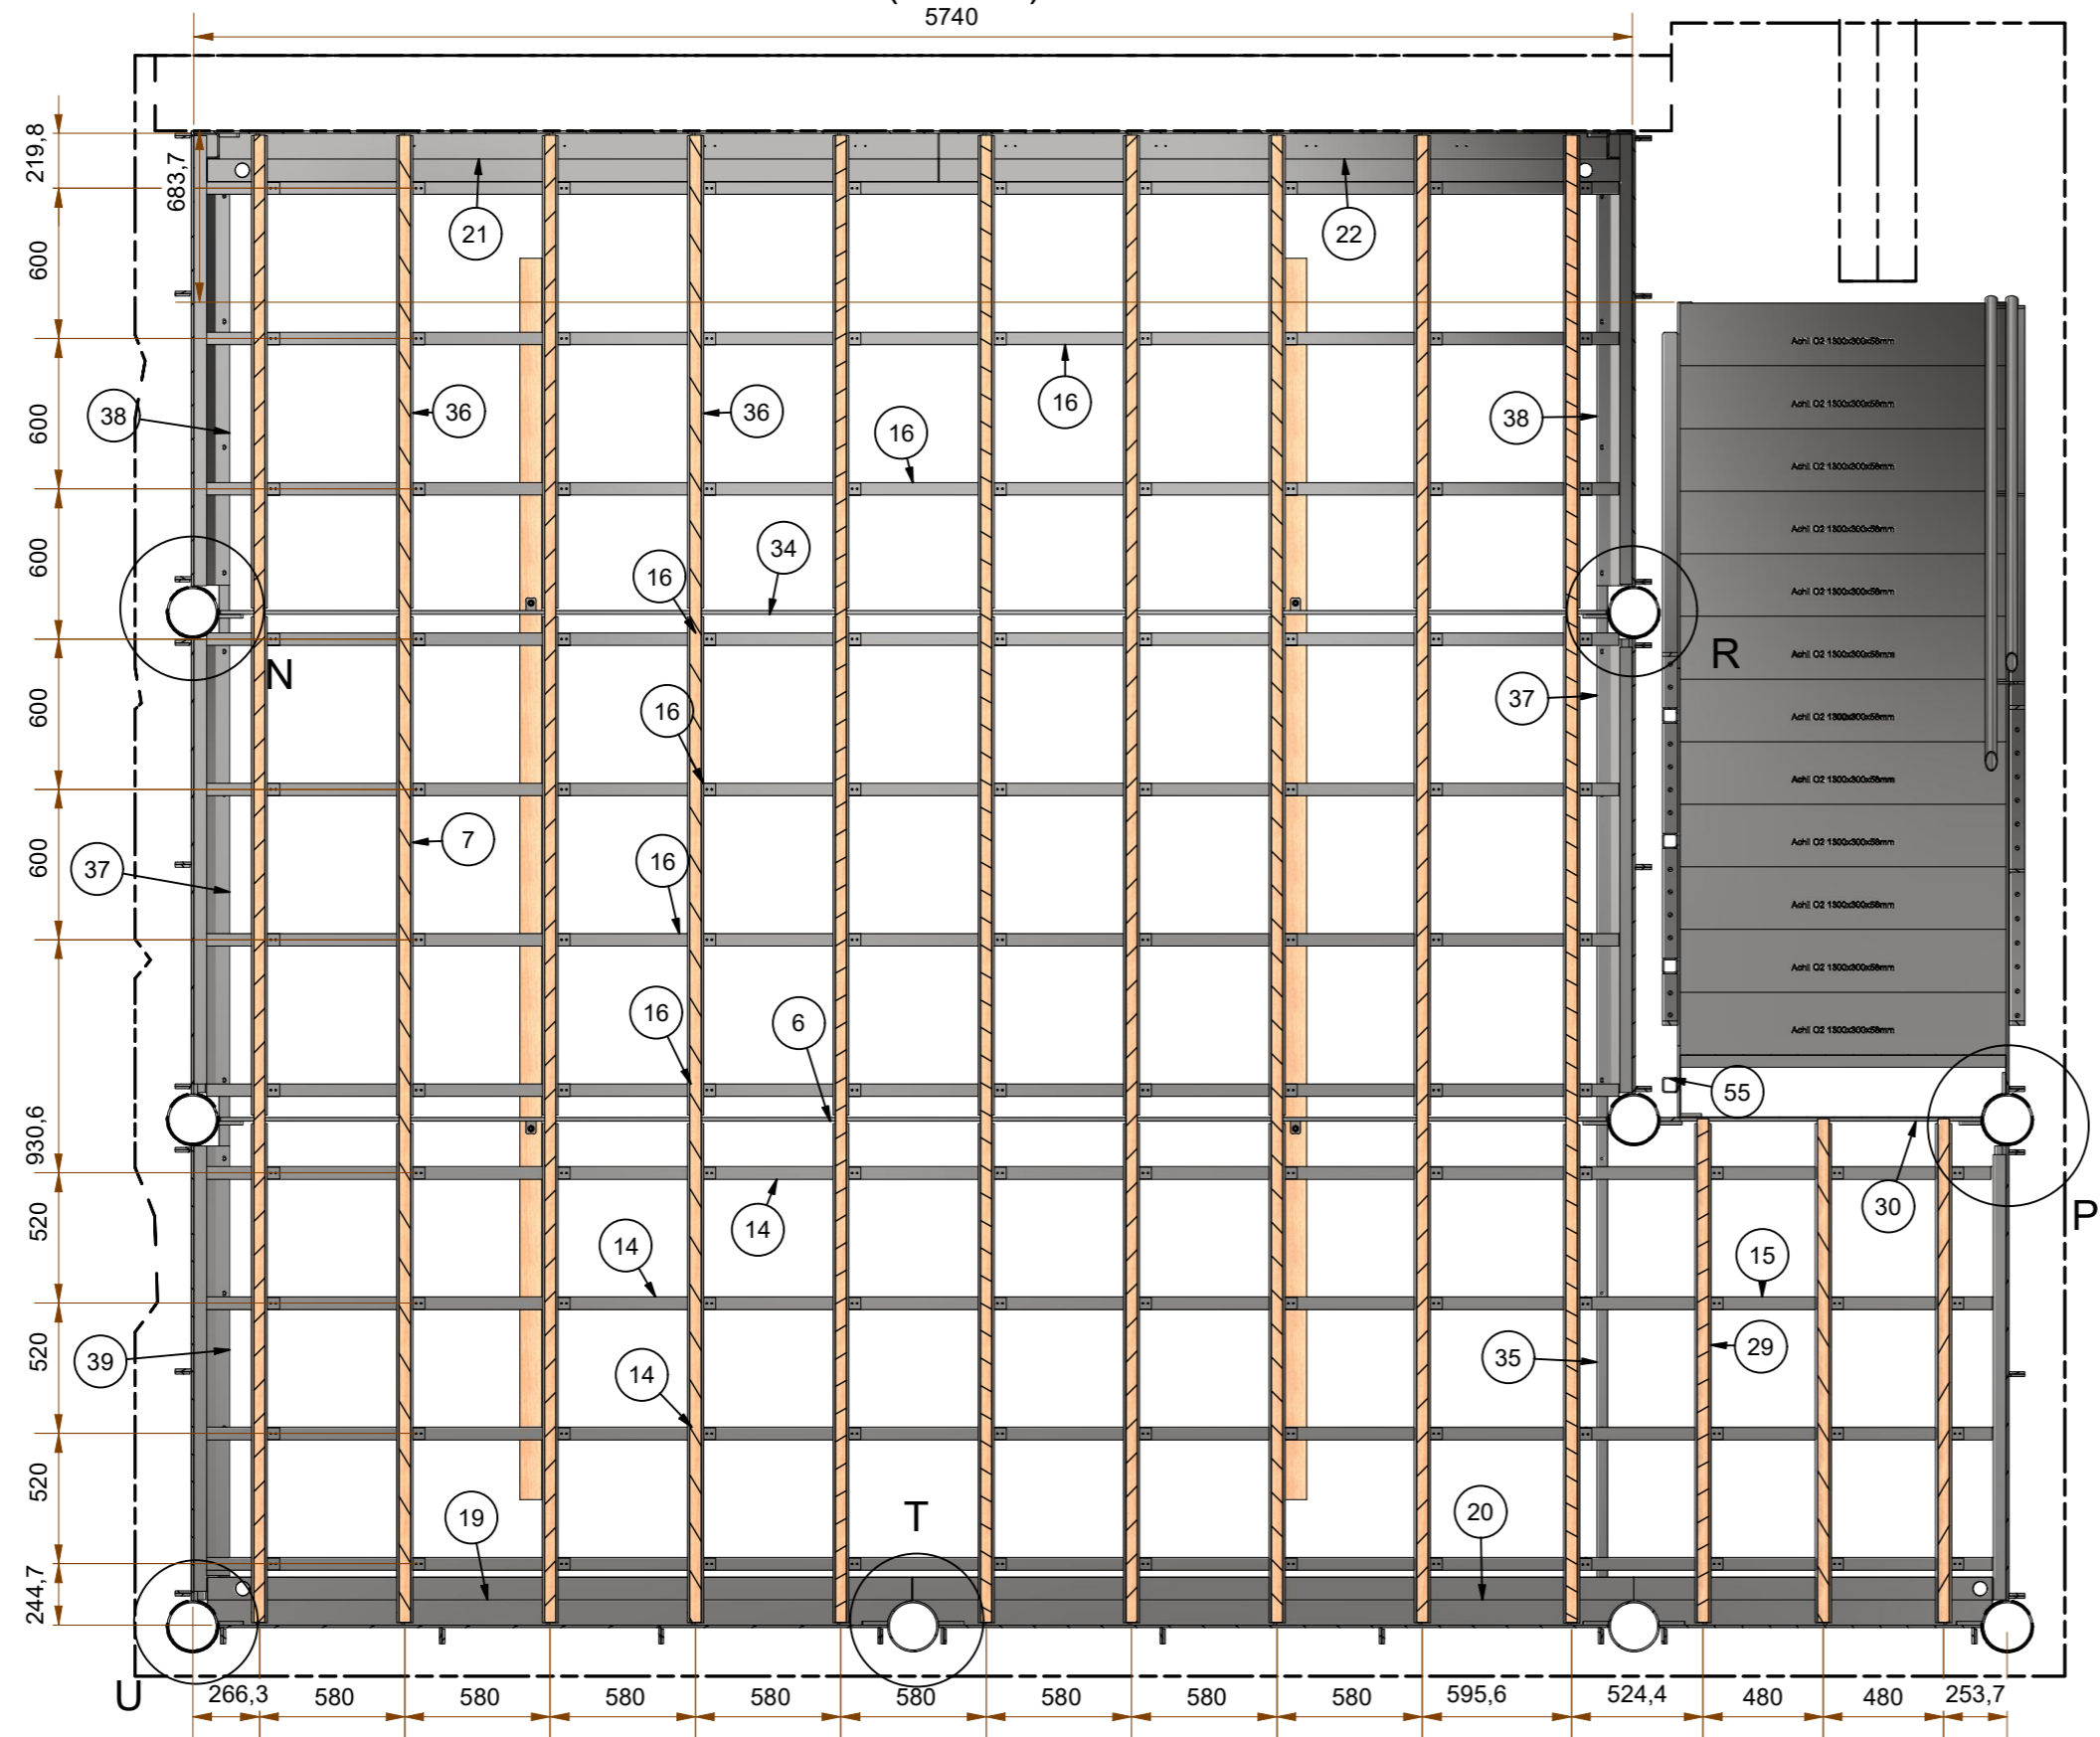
5740

219,8
683,7
600
600
600
600
600
930,6
520
520
520
244,7

21
22
16
38
36
36
16
38
34
16
N
R
16
37
7
16
37
16
6
55
30
P
14
14
15
39
14
35
29
19
T
20
U

Achl O2 1500x300x58mm
Achl O2 1500x300x58mm
Achl O2 1500x300x58mm
Achl O2 1500x300x58mm
Achl O2 1500x300x58mm
Achl O2 1500x300x58mm
Achl O2 1500x300x58mm
Achl O2 1500x300x58mm
Achl O2 1500x300x58mm
Achl O2 1500x300x58mm
Achl O2 1500x300x58mm
Achl O2 1500x300x58mm

266,3
580
580
580
580
580
580
580
580
595,6
524,4
480
480
253,7